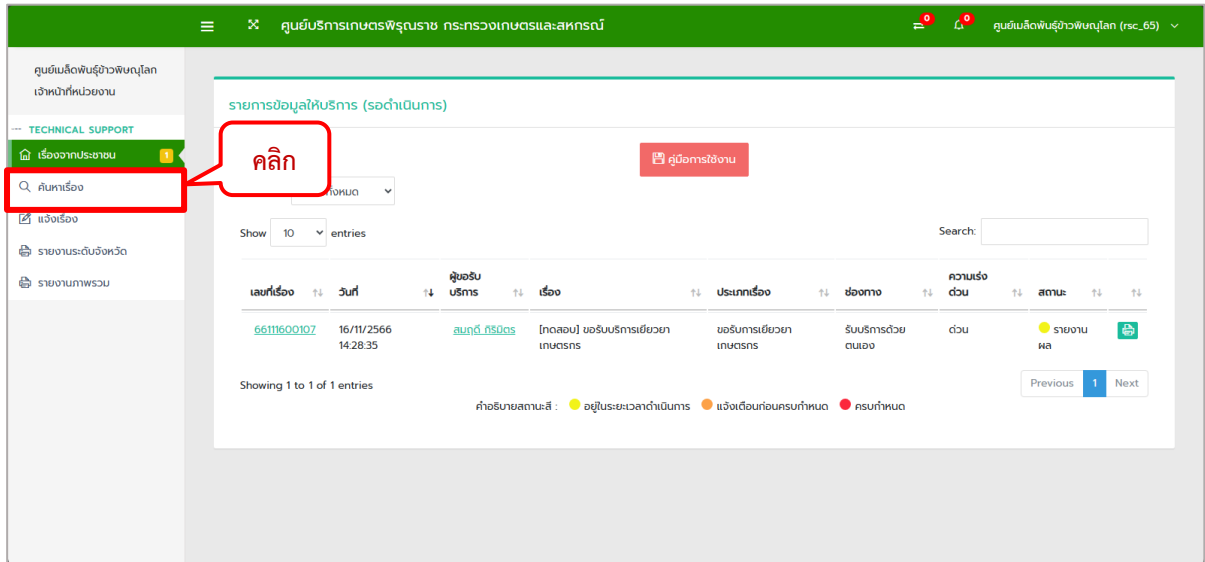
ศูนย์บริการเกษตรพิรุณราช กระทรวงเกษตรและสหกรณ์

0 0 ศูนย์เมล็ดพันธุ์ข้าวพิษณุโลก (rsc_65)

ศูนย์เมล็ดพันธุ์ข้าวพิษณุโลก
เจ้าหน้าที่หน่วยงาน

TECHNICAL SUPPORT

เรื่องจากประชาชน 1

ค้นหาเรื่อง

แจ้งเรื่อง

รายงานระดับจังหวัด

รายงานภาพรวม

คลิก

รายการข้อมูลให้บริการ (รอดำเนินการ)

คู่มือการใช้งาน

ทั้งหมด

Show 10 entries

Search:

| เลขที่เรื่อง | วันที่ | ผู้ขอรับบริการ | เรื่อง | ประเภทเรื่อง | ช่องทาง | ความเร่งด่วน | สถานะ | |
|---|---|---|---|---|---|---|---|---|
| 66111600107 | 16/11/2566 14:28:35 | สมฤดี ถิริมิตร | [ทดสอบ] ขอรับบริการเยียวยาเกษตรกร | ขอรับการเยียวยาเกษตรกร | รับบริการด้วยตนเอง | ด่วน | รายงานผล | |

Showing 1 to 1 of 1 entries

Previous 1 Next

คำอธิบายสถานะสี : อยู่ในระยะเวลาดำเนินการ แจ้งเตือนก่อนครบกำหนด ครบกำหนด